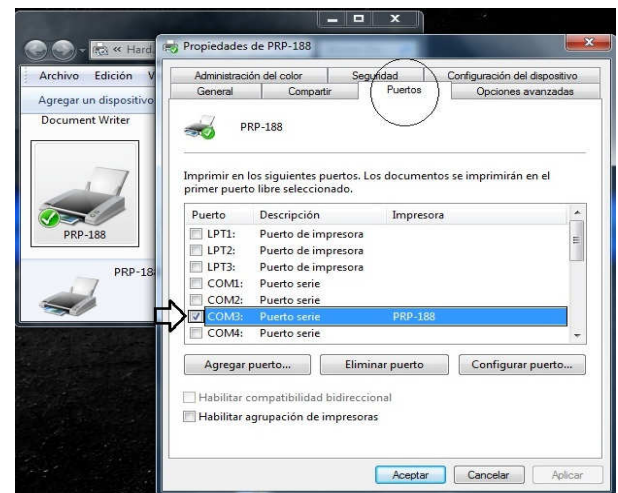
« Hard

Archivo Edición V

Agregar un dispositivo

Document Writer

PRP-188

PRP-18

Propiedades de PRP-188

Administración del color | Seguridad | Configuración del dispositivo
General | Compartir | Puertos | Opciones avanzadas

PRP-188

Imprimir en los siguientes puertos. Los documentos se imprimirán en el primer puerto libre seleccionado.

| Puerto | Descripción | Impresora |
|---|---|---|
| LPT1: | Puerto de impresora | |
| LPT2: | Puerto de impresora | |
| LPT3: | Puerto de impresora | |
| COM1: | Puerto serie | |
| COM2: | Puerto serie | |
| COM3: | Puerto serie | PRP-188 |
| COM4: | Puerto serie | |

Agregar puerto... Eliminar puerto Configurar puerto...

Habilitar compatibilidad bidireccional

Habilitar agrupación de impresoras

Aceptar Cancelar Aplicar